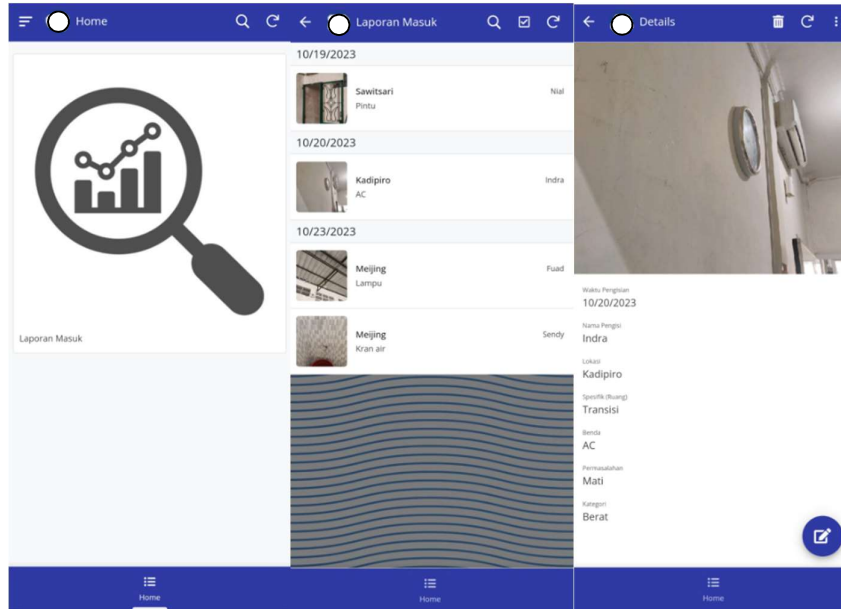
Home

Laporan Masuk

Home

Laporan Masuk

10/19/2023

Sawitsari
Pintu
Nial

10/20/2023

Kadipiro
AC
Indra

10/23/2023

Meijing
Lampu
Fuad

Meijing
Kran air
Sendy

Home

Details

Waktu Pengisian
10/20/2023

Nama Pengisi
Indra

Lokasi
Kadipiro

Spesifik (Ruang)
Transisi

Benda
AC

Permasalahan
Mati

Kategori
Berat

Home